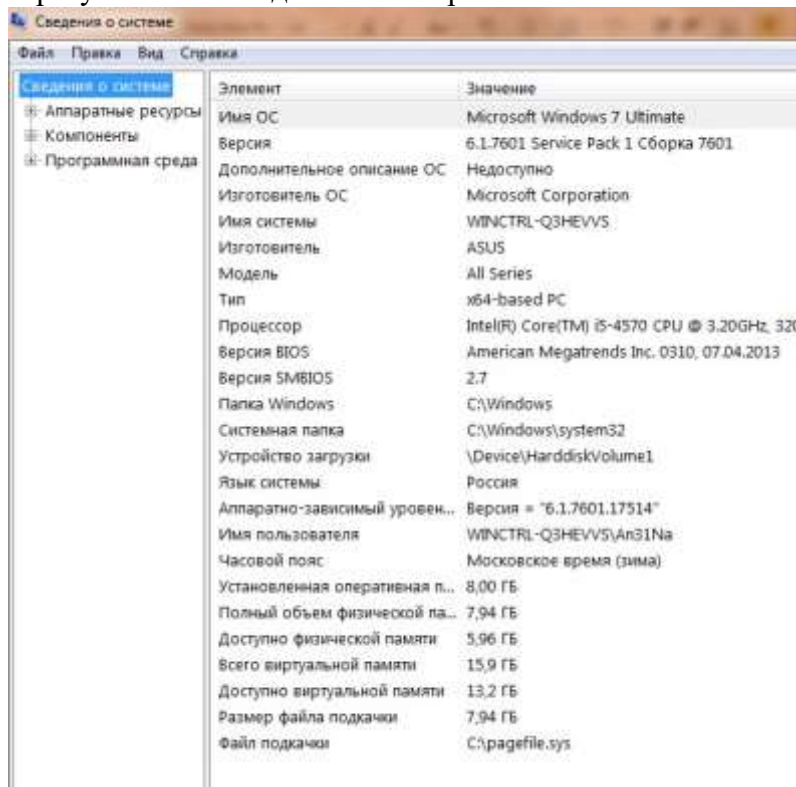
Сведения о системе

Файл Правка Вид Справка

Сведения о системе
Аппаратные ресурсы
Компоненты
Программная среда

| Элемент | Значение |
|---|---|
| Имя ОС | Microsoft Windows 7 Ultimate |
| Версия | 6.1.7601 Service Pack 1 Сборка 7601 |
| Дополнительное описание ОС | Недоступно |
| Изготовитель ОС | Microsoft Corporation |
| Имя системы | WINCTRL-Q3HEVVS |
| Изготовитель | ASUS |
| Модель | All Series |
| Тип | x64-based PC |
| Процессор | Intel(R) Core(TM) i5-4570 CPU @ 3.20GHz, 320 |
| Версия BIOS | American Megatrends Inc. 0310, 07.04.2013 |
| Версия SMBIOS | 2.7 |
| Папка Windows | C:\Windows |
| Системная папка | C:\Windows\system32 |
| Устройство загрузки | \Device\HarddiskVolume1 |
| Язык системы | Россия |
| Аппаратно-зависимый уровен... | Версия = "6.1.7601.17514" |
| Имя пользователя | WINCTRL-Q3HEVVS\An31Na |
| Часовой пояс | Московское время (зима) |
| Установленная оперативная п... | 8,00 ГБ |
| Полный объем физической па... | 7,94 ГБ |
| Доступно физической памяти | 5,96 ГБ |
| Всего виртуальной памяти | 15,9 ГБ |
| Доступно виртуальной памяти | 13,2 ГБ |
| Размер файла подкачки | 7,94 ГБ |
| Файл подкачки | C:\pagefile.sys |